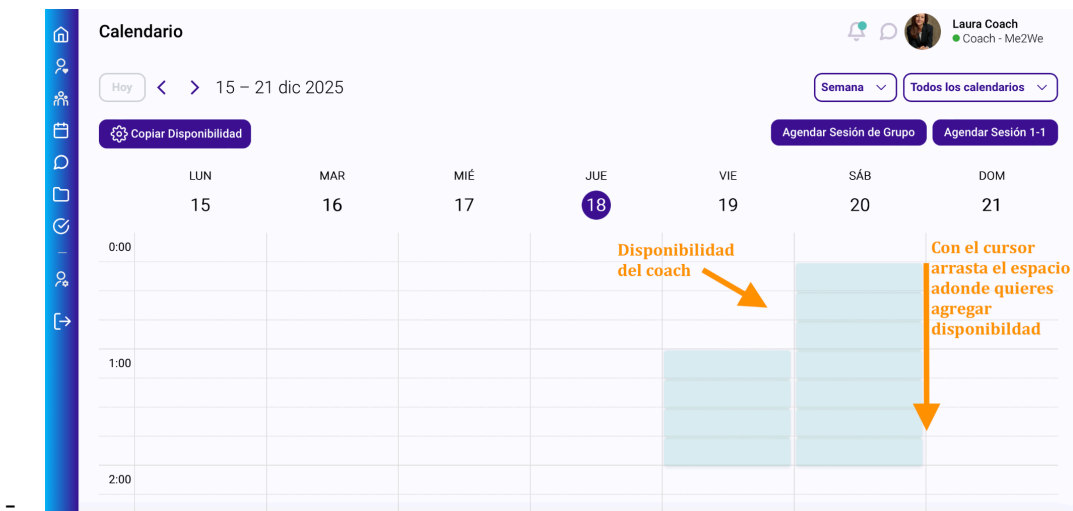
Calendario

Laura Coach
Coach - Me2We

Hoy 15 – 21 dic 2025

Semana
Todos los calendarios

Copiar Disponibilidad

Agendar Sesión de Grupo
Agendar Sesión 1-1

| LUN | MAR | MIÉ | JUE | VIE | SÁB | DOM |
|---|---|---|---|---|---|---|
| 15 | 16 | 17 | 18 | 19 | 20 | 21 |

0:00

Disponibilidad del coach

Con el cursor arrasta el espacio adonde quieres agregar disponibildad

1:00

2:00

-